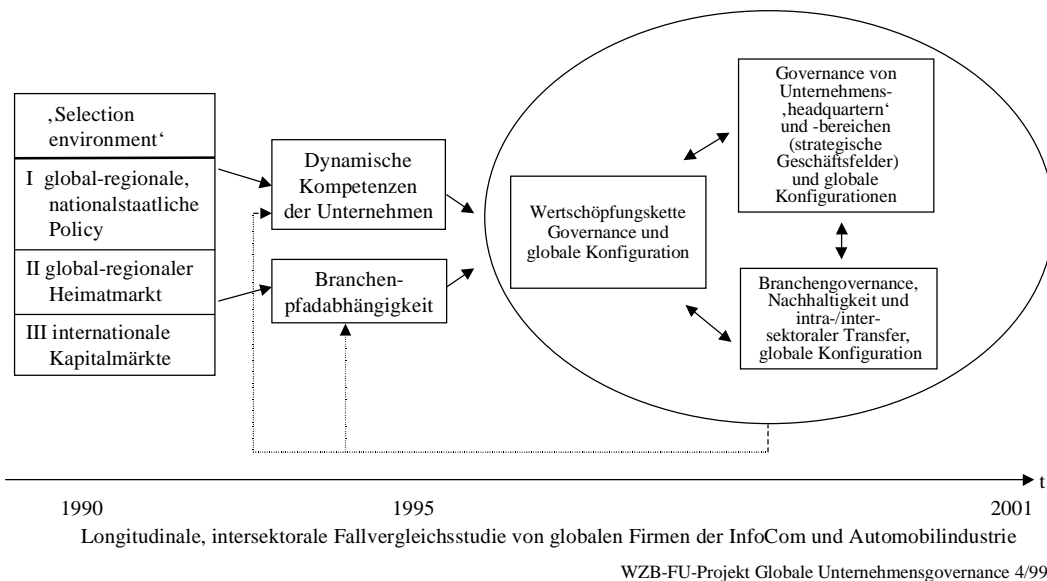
‚Selection environment‘

I global-regionale, nationalstaatliche Policy

II global-regionaler Heimatmarkt

III internationale Kapitalmärkte

Dynamische Kompetenzen der Unternehmen

Branchenpfadabhängigkeit

Wertschöpfungskette Governance und globale Konfiguration

Governance von Unternehmens- ‚headquartern‘ und -bereichen (strategische Geschäftsfelder) und globale Konfigurationen

Branchengovernance, Nachhaltigkeit und intra-/intersektoraler Transfer, globale Konfiguration

t

1990

1995

2001

Longitudinale, intersektorale Fallvergleichsstudie von globalen Firmen der InfoCom und Automobilindustrie

WZB-FU-Projekt Globale Unternehmensgovernance 4/99